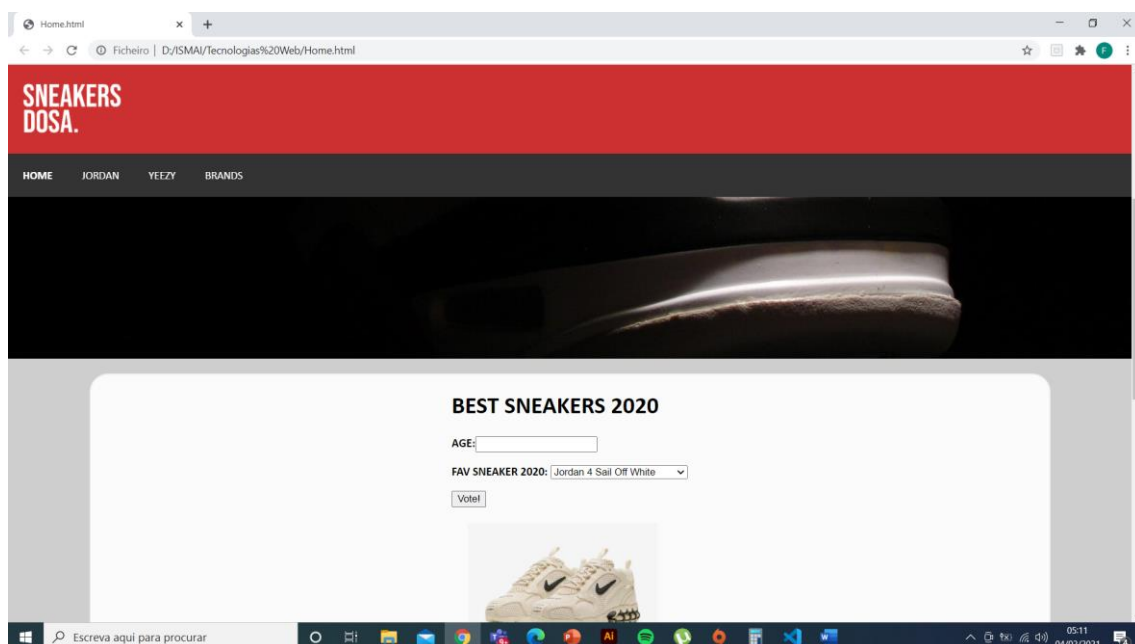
Home.html
Ficheiro | D:/ISMAI/Tecnologias%20Web/Home.html

SNEAKERS
DOSA.

HOME JORDAN YEEZY BRANDS

BEST SNEAKERS 2020

AGE:

FAV SNEAKER 2020: Jordan 4 Sail Off White

Vote!

Escreva aqui para procurar

05:11
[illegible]